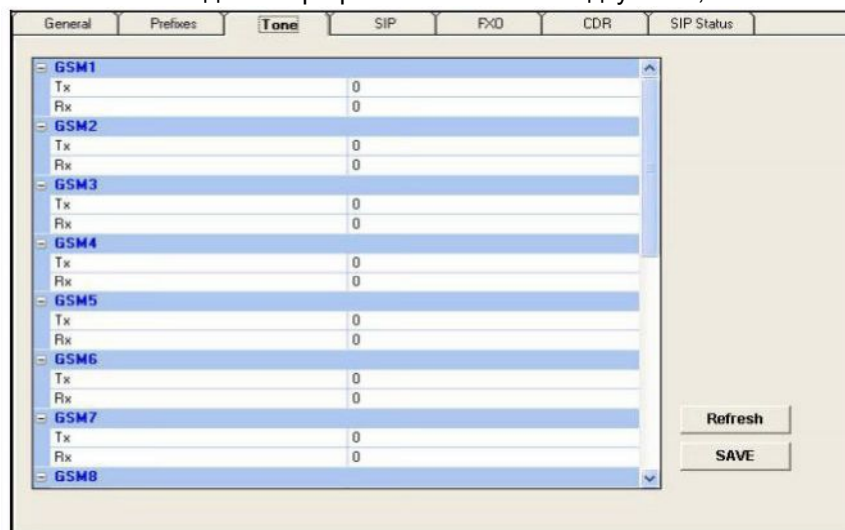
General | Prefixes | Tone | SIP | FXO | CDR | SIP Status

GSM1

| | |
|---|---|
| Tx | 0 |
| Rx | 0 |

GSM2

| | |
|---|---|
| Tx | 0 |
| Rx | 0 |

GSM3

| | |
|---|---|
| Tx | 0 |
| Rx | 0 |

GSM4

| | |
|---|---|
| Tx | 0 |
| Rx | 0 |

GSM5

| | |
|---|---|
| Tx | 0 |
| Rx | 0 |

GSM6

| | |
|---|---|
| Tx | 0 |
| Rx | 0 |

GSM7

| | |
|---|---|
| Tx | 0 |
| Rx | 0 |

GSM8

Refresh

SAVE